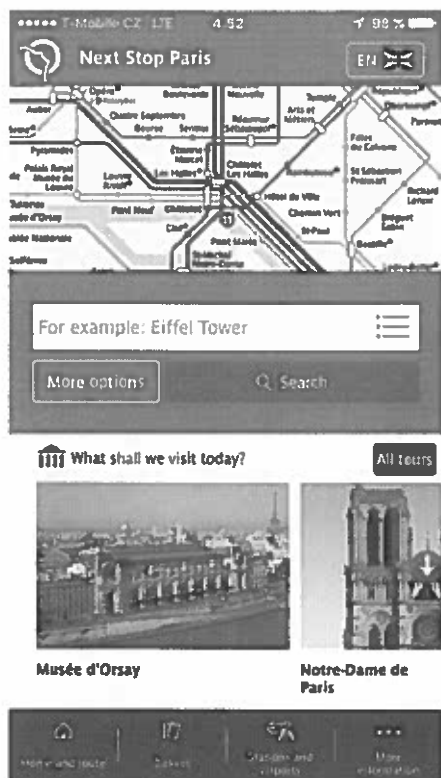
••••• T-Mobile CZ LTE 4:52 98 %

Next Stop Paris

EN

Opéra
Bonne Nouvelle
Temple
Quatre Septembre
Arts et Métiers
Bourse
Sentier
Réaumur Sébastopol
Pyramides
Palais Royal Musée du Louvre
Louvre Rivoli
Les Halles
Châtelet Les Halles
St Sébastien Froissart
Filles du Calvaire
Hôtel de Ville
Chemin Vert
Pont Neuf
Châtelet
St-Paul
Richard Lenoir
Bréguet Sabin
Pont Marie
Musée d'Orsay
Bastille
Solférino
Assemblée Nationale

For example: Eiffel Tower

More options

Search

What shall we visit today?

All tours

Musée d'Orsay

Notre-Dame de Paris

Home and route

Tickets

Stations and airports

More information